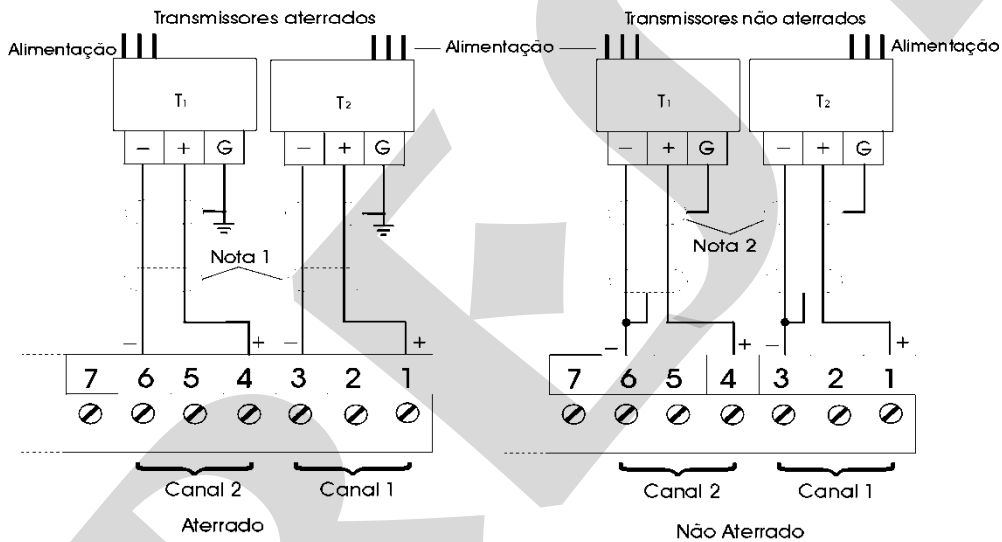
Transmissores aterrados

Alimentação

Alimentação

$T_1$

$T_2$

– + G

– + G

Nota 1

– +

– +

7 6 5 4 3 2 1

Canal 2

Canal 1

Aterrado

Transmissores não aterrados

Alimentação

Alimentação

$T_1$

$T_2$

– + G

– + G

Nota 2

– +

– +

7 6 5 4 3 2 1

Canal 2

Canal 1

Não Aterrado